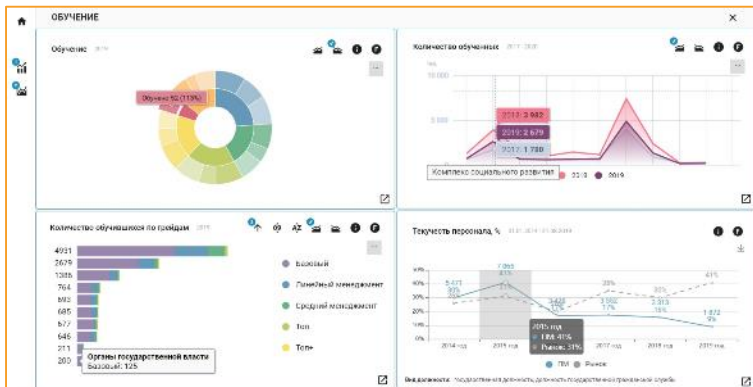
ОБУЧЕНИЕ

Обучение

Обучение 92 (113%)

Количество обученных

10 000

5 000

2018: 3 982

2019: 2 679

2017: 1 780

Комплекс социального развития

2019

Количество обучившихся по грейдам

4931

2679

1086

764

693

685

677

646

211

200

Органы государственной власти

Базовый: 125

Базовый

Линейный менеджмент

Средний менеджмент

Топ

Топ+

Текучесть персонала, %

50%

40%

30%

20%

10%

0%

2014 год

2015 год

2016 год

2017 год

2018 год

2019 год

2015 год

ГРК 40%

Рынок 31%

ГРК

Рынок